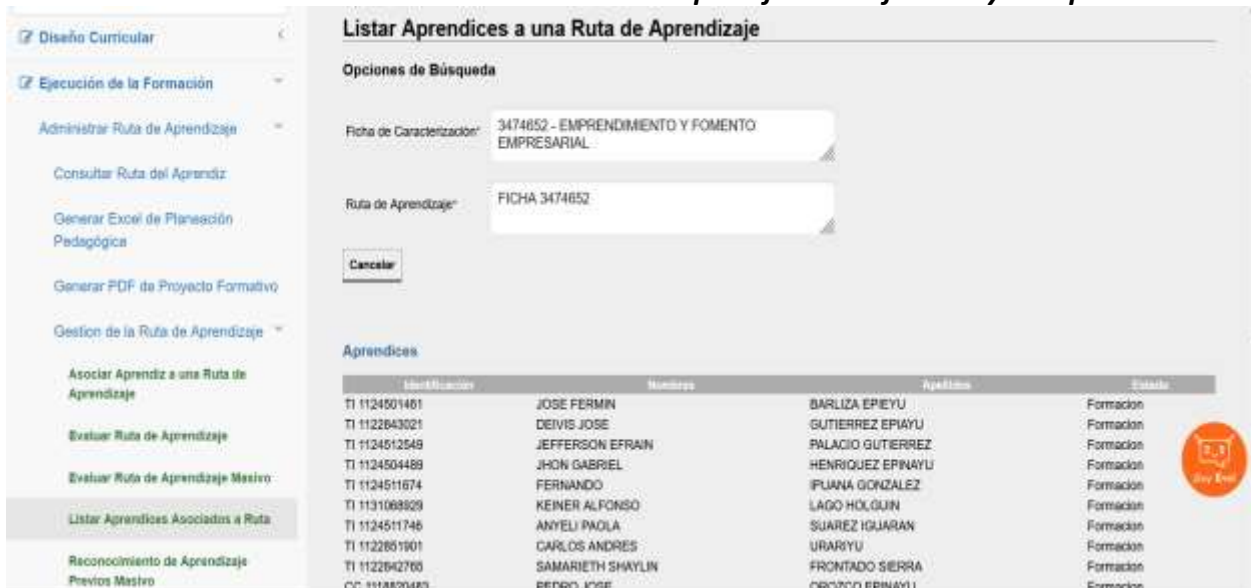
Diseño Curricular

Ejecución de la Formación

Administrar Ruta de Aprendizaje

Consultar Ruta del Aprendiz

Generar Excel de Planeación Pedagógica

Generar PDF de Proyecto Formativo

Gestion de la Ruta de Aprendizaje

Asociar Aprendiz a una Ruta de Aprendizaje

Evaluar Ruta de Aprendizaje

Evaluar Ruta de Aprendizaje Masivo

Listar Aprendices Asociados a Ruta

Reconocimiento de Aprendizaje Previos Masivo

Listar Aprendices a una Ruta de Aprendizaje

Opciones de Búsqueda

Ficha de Caracterización* 3474652 - EMPRENDIMIENTO Y FOMENTO EMPRESARIAL

Ruta de Aprendizaje* FICHA 3474652

Cancelar

Aprendices

| Identificación | Nombres | Apellidos | Estado |
|---|---|---|---|
| TI 1124501461 | JOSE FERMIN | BARLIZA EPIEYU | Formacion |
| TI 1122843021 | DEIVIS JOSE | GUTIERREZ EPIAYU | Formacion |
| TI 1124512549 | JEFFERSON EFRAIN | PALACIO GUTIERREZ | Formacion |
| TI 1124504489 | JHON GABRIEL | HENRIQUEZ EPINAYU | Formacion |
| TI 1124511674 | FERNANDO | IPUANA GONZALEZ | Formacion |
| TI 1131068929 | KEINER ALFONSO | LAGO HOLGUIN | Formacion |
| TI 1124511746 | ANYELI PAOLA | SUAREZ IGUARAN | Formacion |
| TI 1122851901 | CARLOS ANDRES | URARIYU | Formacion |
| TI 1122842768 | SAMARIETH SHAYLIN | FRONTADO SIERRA | Formacion |
| CC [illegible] | PEDRO JOSE | OROZCO EPINAYU | Formacion |

Soy Emi